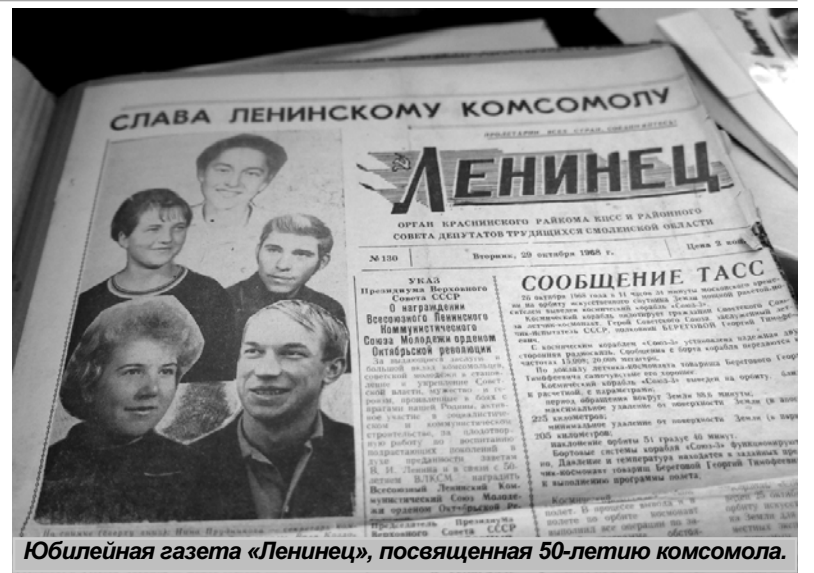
СЛАВА ЛЕНИНСКОМУ КОМСОМОЛУ

Пролетарии всех стран, соединяйтесь!

ЛЕНИНЕЦ

ОРГАН КРАСНИНСКОГО РАЙКОМА КПСС И РАЙОННОГО СОВЕТА ДЕПУТАТОВ ТРУДЯЩИХСЯ СМОЛЕНСКОЙ ОБЛАСТИ

№ 130 Вторник, 29 октября 1968 г. Цена 2 коп.

УКАЗ
Президиума Верховного Совета СССР
О награждении Всесоюзного Ленинского Коммунистического Союза Молодежи орденом Октябрьской революции

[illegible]

СООБЩЕНИЕ ТАСС

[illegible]

Юбилейная газета «Ленинец», посвященная 50-летию комсомола.